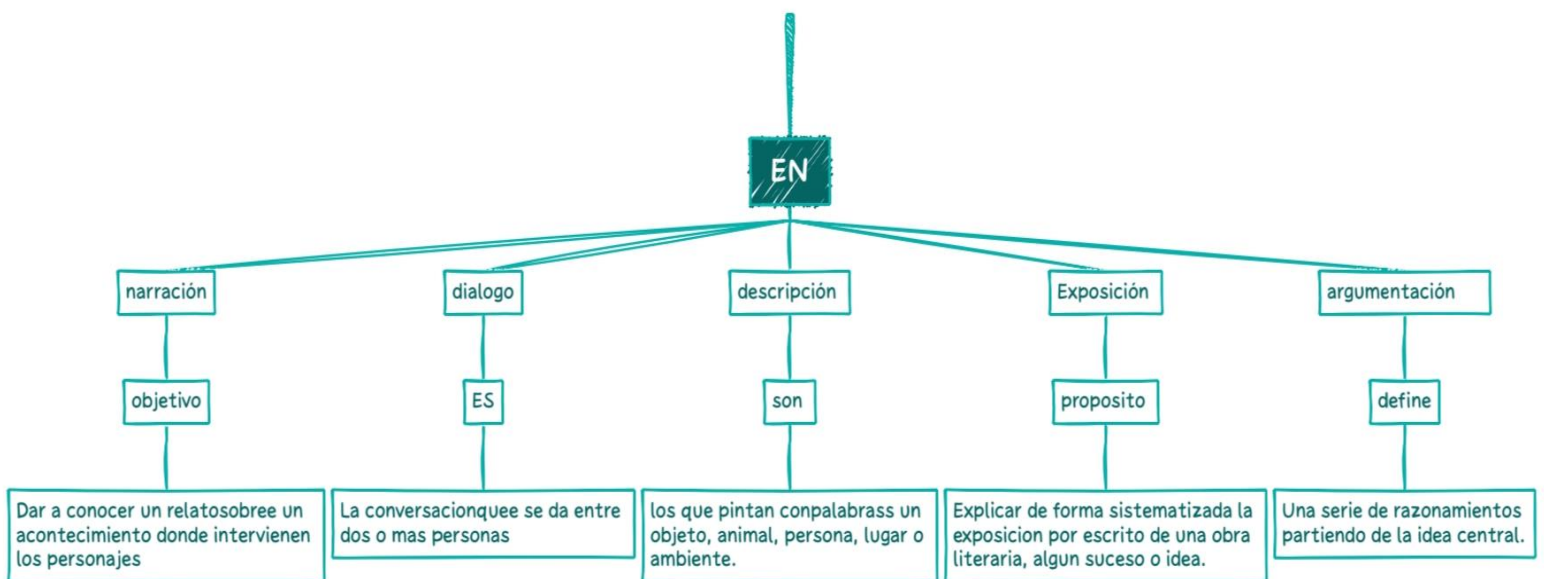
EN

narración

objetivo

Dar a conocer un relatosobree un acontecimiento donde intervienen los personajes

dialogo

ES

La conversacionquee se da entre dos o mas personas

descripción

son

los que pintan conpalabrass un objeto, animal, persona, lugar o ambiente.

Exposición

proposito

Explicar de forma sistematizada la exposicion por escrito de una obra literaria, algun suceso o idea.

argumentación

define

Una serie de razonamientos partiendo de la idea central.